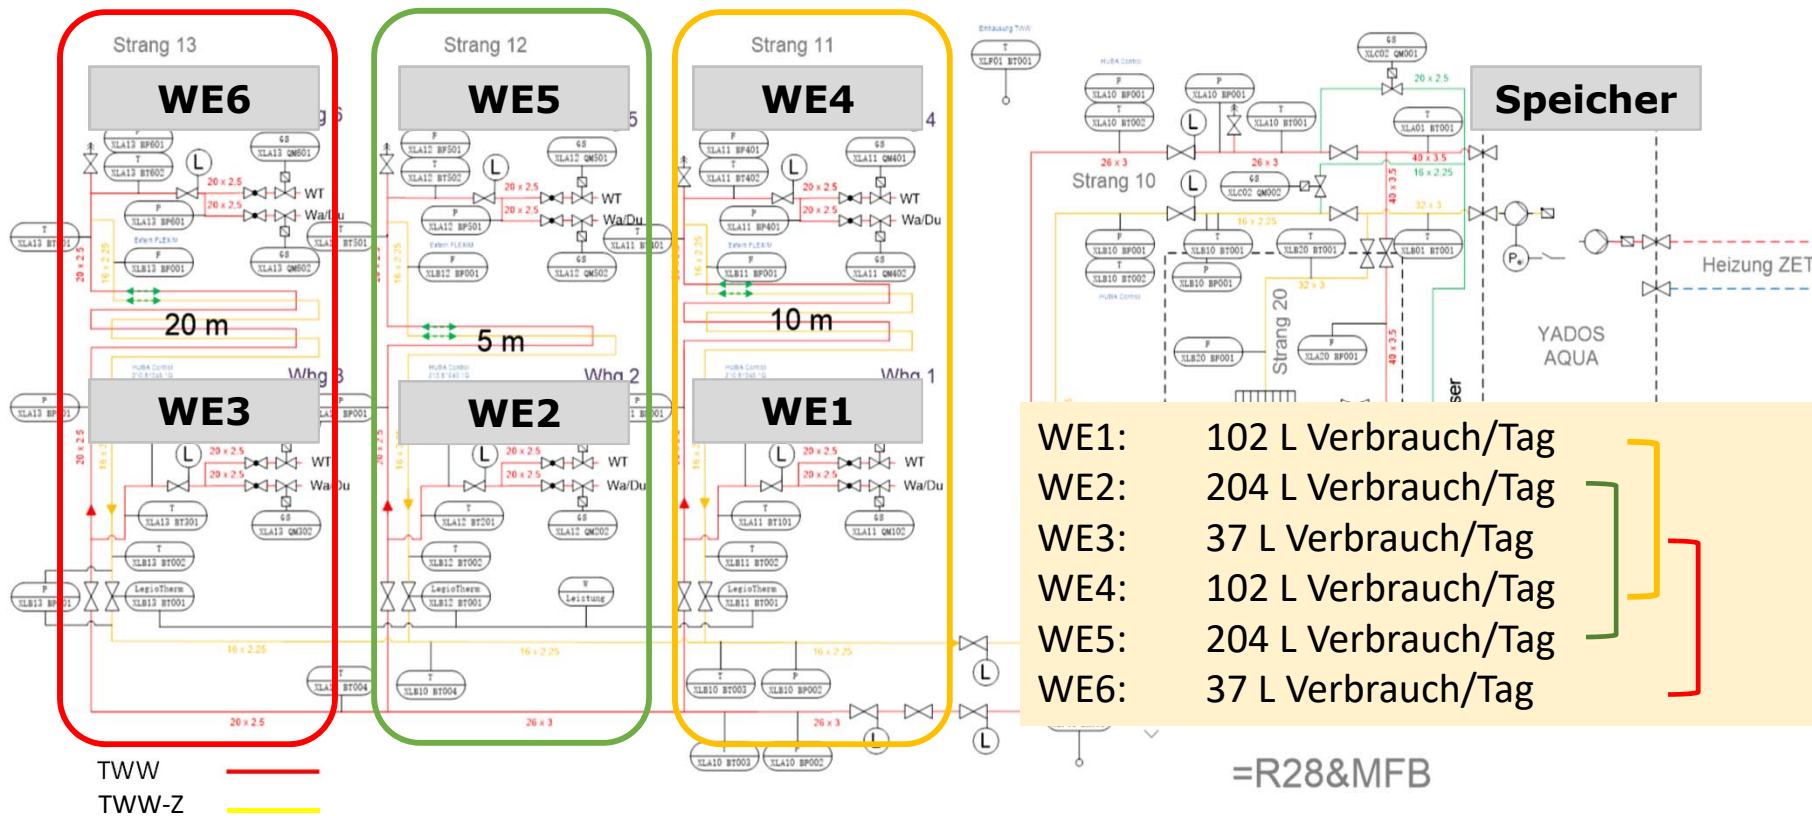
Strang 13

WE6

Strang 12

WE5

Strang 11

WE4

Speicher

Strang 10

Strang 20

20 m

5 m

10 m

WE3

WE2

WE1

Whg 3

Whg 2

Whg 1

WT

Wa/Du

20 x 2.5

16 x 2.25

26 x 3

40 x 3.5

20 x 2.5

32 x 3

YADOS AQUA

Heizung ZET

XLA13 BP601

XLA13 BT602

XLA13 QM601

XLA13 BP601

XLB13 BP001

XLA13 QM602

XLA12 BP501

XLA12 BT502

XLA12 QM501

XLA12 BP501

XLB12 BP001

XLA12 QM502

XLA11 BP401

XLA11 BT402

XLA11 QM401

XLA11 BP401

XLB11 BP001

XLA11 QM402

XLA13 BT301

XLA13 QM302

XLB13 BT002

XLB13 BT001

XLA12 BT201

XLA12 QM202

XLB12 BT002

XLB12 BT001

Leistung

XLA11 BT101

XLA11 QM102

XLB11 BT002

XLB11 BT001

XLB10 BT004

XLB10 BT003

XLB10 BP002

XLA10 BT003

XLA10 BP002

XLA10 BP001

XLA10 BT002

XLA10 BP001

XLA10 BT001

XLC02 QM001

XLA01 BT001

XLC02 QM002

XLB10 BP001

XLB10 BT002

XLB10 BT001

XLB10 BP001

XLB20 BT001

XLB01 BT001

XLB20 BP001

XLA20 BP001

XLP01 BT001

WE1: 102 L Verbrauch/Tag
WE2: 204 L Verbrauch/Tag
WE3: 37 L Verbrauch/Tag
WE4: 102 L Verbrauch/Tag
WE5: 204 L Verbrauch/Tag
WE6: 37 L Verbrauch/Tag

=R28&MFB

TWW

TWW-Z